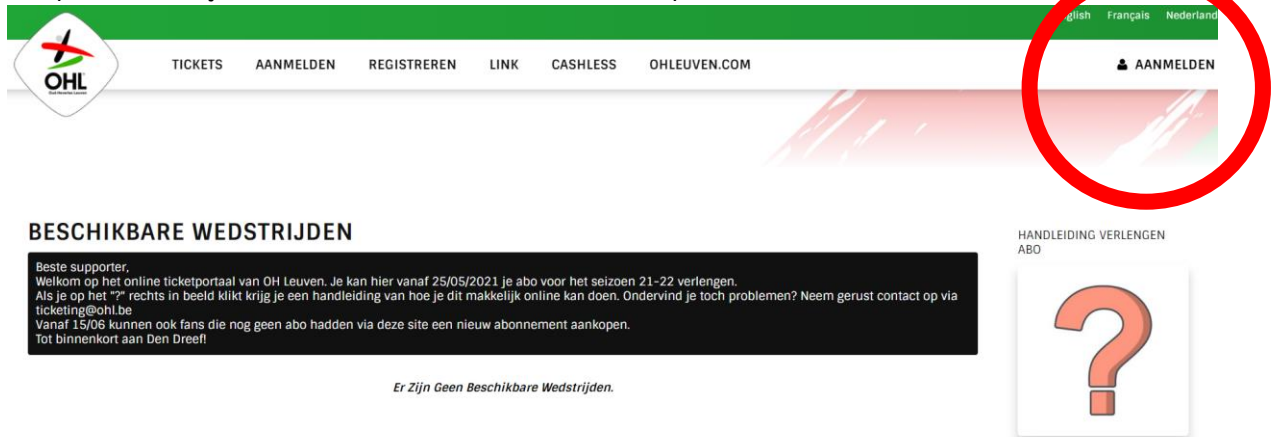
glish Français Nederland

OHL

TICKETS AANMELDEN REGISTREREN LINK CASHLESS OHLEUVEN.COM

AANMELDEN

BESCHIKBARE WEDSTRIJDEN

Beste supporter,
Welkom op het online ticketportaal van OH Leuven. Je kan hier vanaf 25/05/2021 je abo voor het seizoen 21-22 verlengen.
Als je op het "?" rechts in beeld klikt krijg je een handleiding van hoe je dit makkelijk online kan doen. Ondervind je toch problemen? Neem gerust contact op via ticketing@ohl.be
Vanaf 15/06 kunnen ook fans die nog geen abo hadden via deze site een nieuw abonnement aankopen.
Tot binnenkort aan Den Dreef!

Er Zijn Geen Beschikbare Wedstrijden.

HANDLEIDING VERLENGEN ABO

?